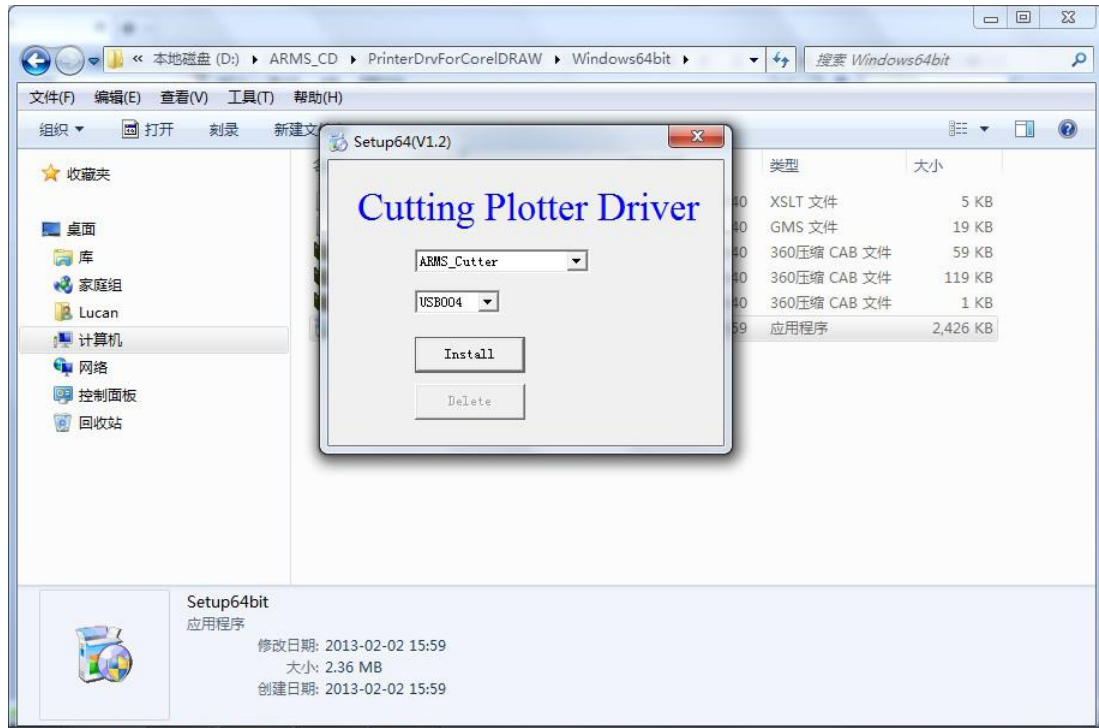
« 本地磁盘 (D:) ▸ ARMS_CD ▸ PrinterDrvForCorelDRAW ▸ Windows64bit ▸

搜索 Windows64bit

文件(F) 编辑(E) 查看(V) 工具(T) 帮助(H)

组织 ▾ 打开 刻录 新建文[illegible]

☆ 收藏夹

桌面
库
家庭组
Lucan
计算机
网络
控制面板
回收站

Setup64(V1.2)

Cutting Plotter Driver

ARMS_Cutter

USB004

Install

Delete

| 类型 | 大小 |
|---|---|
| XSLT 文件 | 5 KB |
| GMS 文件 | 19 KB |
| 360压缩 CAB 文件 | 59 KB |
| 360压缩 CAB 文件 | 119 KB |
| 360压缩 CAB 文件 | 1 KB |
| 应用程序 | 2,426 KB |

Setup64bit
应用程序
修改日期: 2013-02-02 15:59
大小: 2.36 MB
创建日期: 2013-02-02 15:59